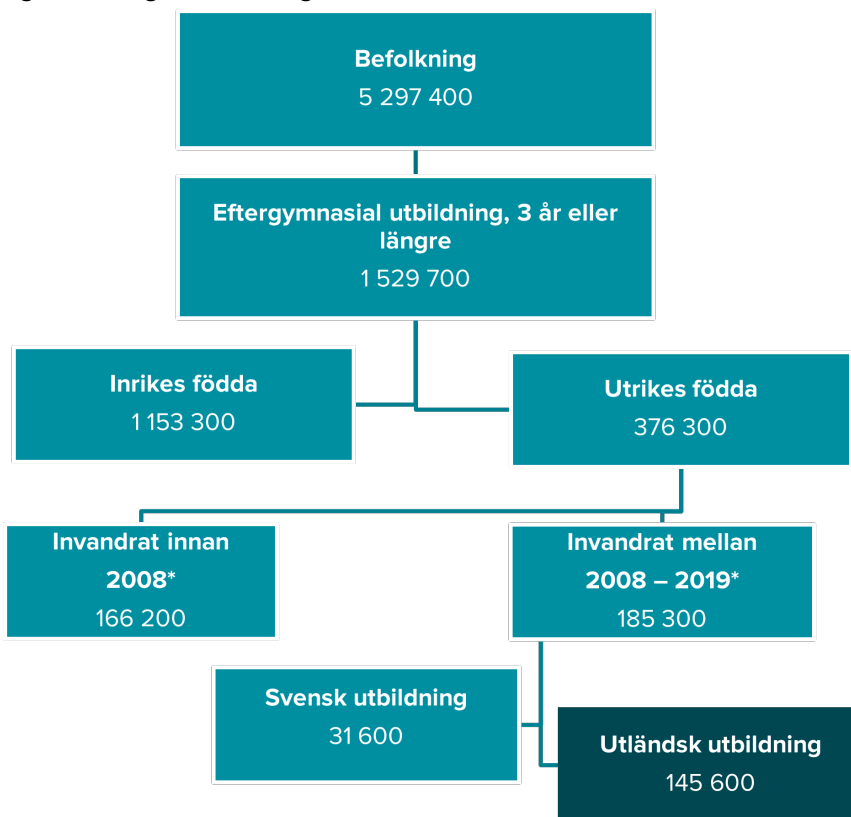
Befolkning
5 297 400

Eftergymnasial utbildning, 3 år eller längre
1 529 700

Inrikes födda
1 153 300

Utrikes födda
376 300

Invandrat innan 2008*
166 200

Invandrat mellan 2008 – 2019*
185 300

Svensk utbildning
31 600

Utländsk utbildning
145 600